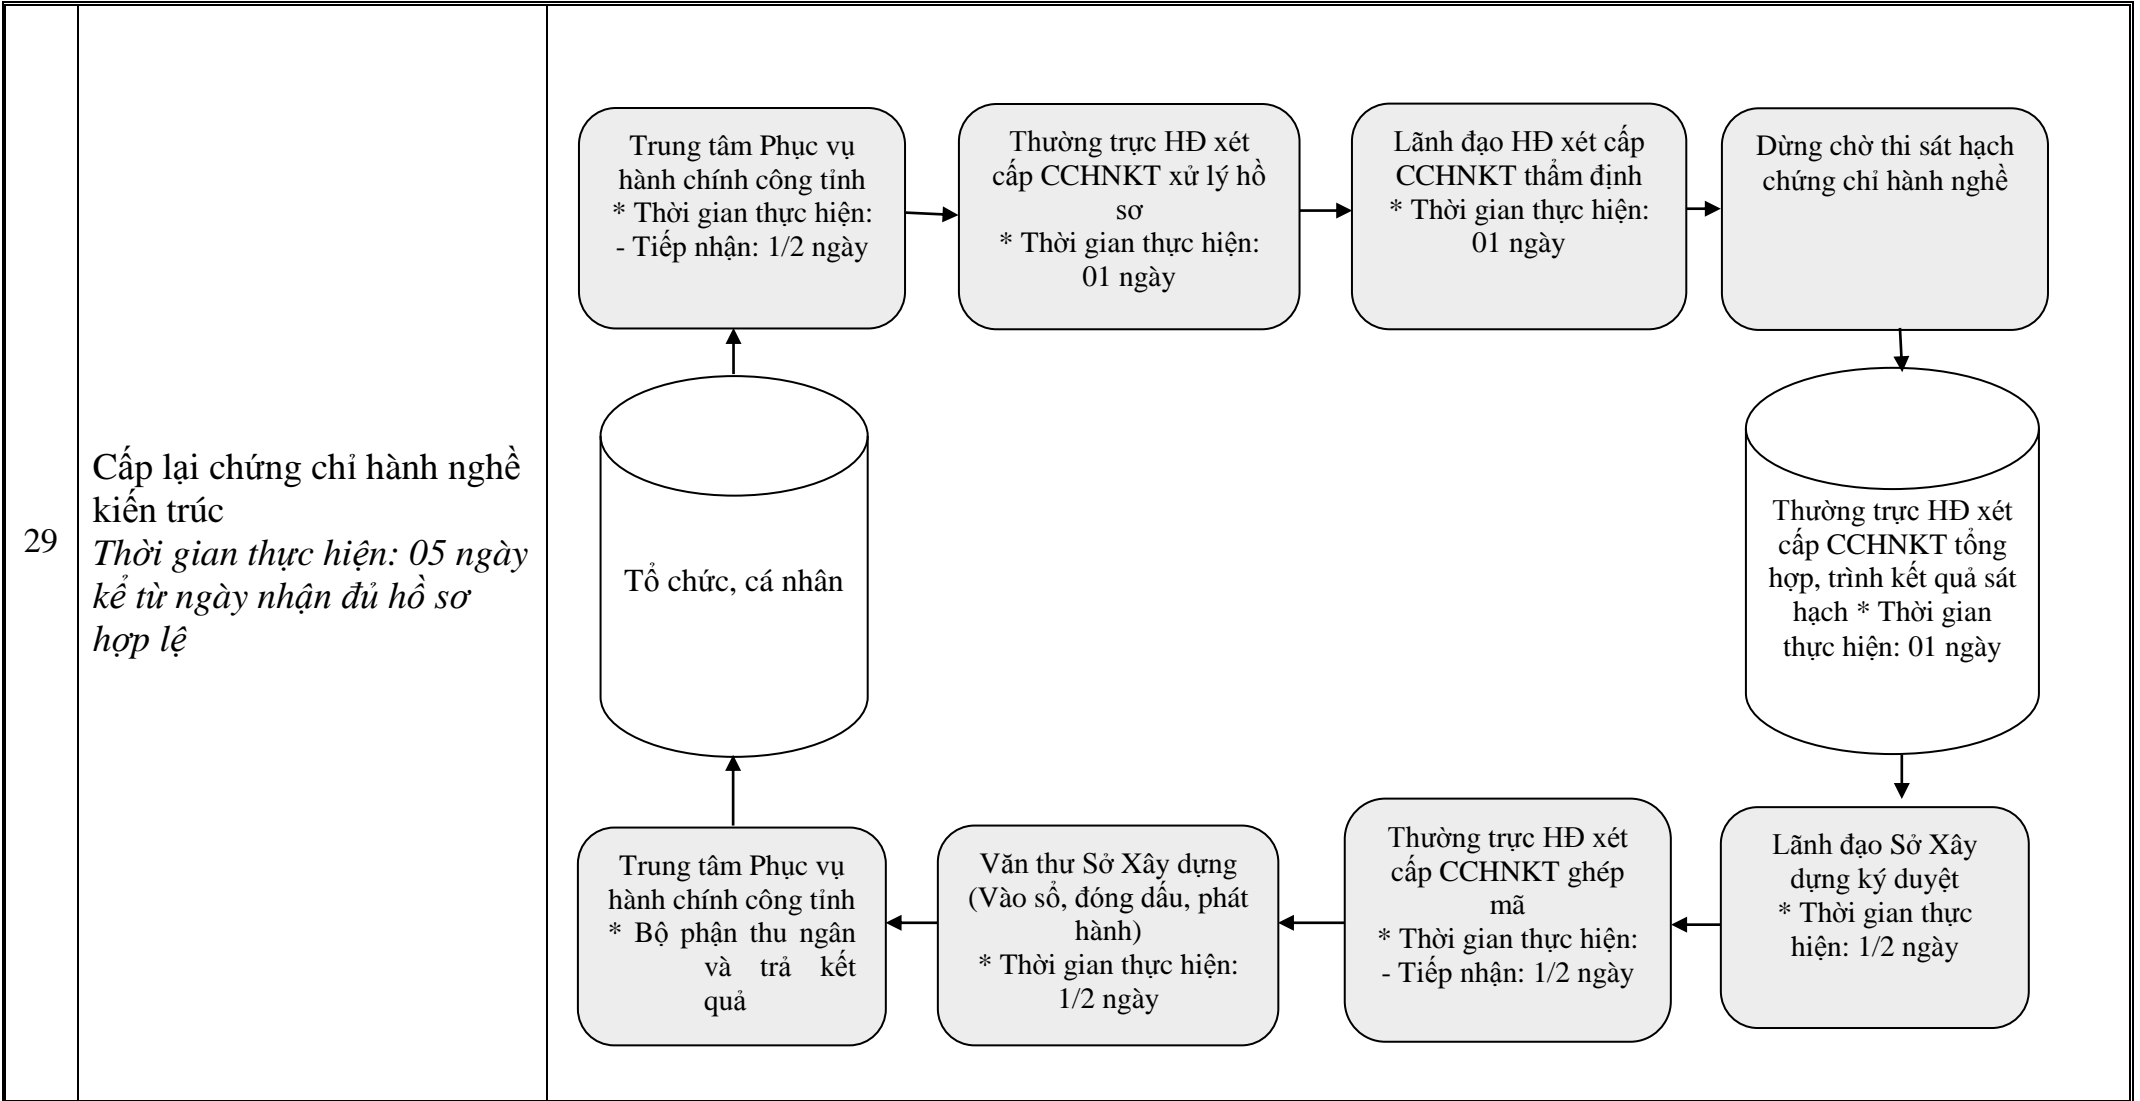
29

Cấp lại chứng chỉ hành nghề kiến trúc
*Thời gian thực hiện: 05 ngày kể từ ngày nhận đủ hồ sơ hợp lệ*

Trung tâm Phục vụ hành chính công tỉnh
* Thời gian thực hiện:
- Tiếp nhận: 1/2 ngày

Thường trực HĐ xét cấp CCHNKT xử lý hồ sơ
* Thời gian thực hiện: 01 ngày

Lãnh đạo HĐ xét cấp CCHNKT thẩm định
* Thời gian thực hiện: 01 ngày

Dừng chờ thi sát hạch chứng chỉ hành nghề

Thường trực HĐ xét cấp CCHNKT tổng hợp, trình kết quả sát hạch * Thời gian thực hiện: 01 ngày

Lãnh đạo Sở Xây dựng ký duyệt
* Thời gian thực hiện: 1/2 ngày

Thường trực HĐ xét cấp CCHNKT ghép mã
* Thời gian thực hiện:
- Tiếp nhận: 1/2 ngày

Văn thư Sở Xây dựng (Vào sổ, đóng dấu, phát hành)
* Thời gian thực hiện: 1/2 ngày

Trung tâm Phục vụ hành chính công tỉnh
* Bộ phận thu ngân và trả kết quả

Tổ chức, cá nhân